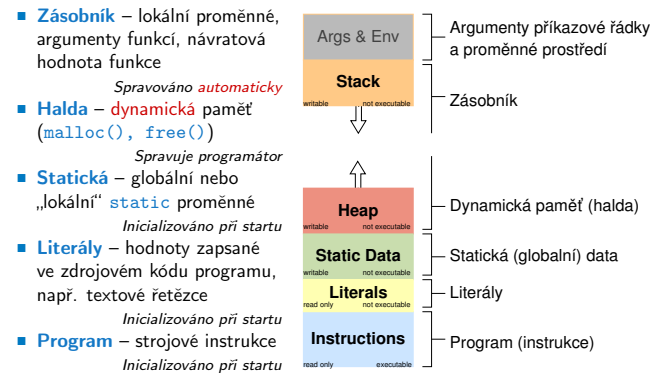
■ **Zásobník** – lokální proměnné, argumenty funkcí, návratová hodnota funkce

*Spravováno automaticky*

■ **Halda** – dynamická paměť (malloc(), free())

*Spravuje programátor*

■ **Statická** – globální nebo „lokální" static proměnné

*Inicializováno při startu*

■ **Literály** – hodnoty zapsané ve zdrojovém kódu programu, např. textové řetězce

*Inicializováno při startu*

■ **Program** – strojové instrukce

*Inicializováno při startu*

Args & Env

Stack
writable not executable

Heap
writable not executable

Static Data
writable not executable

Literals
read only not executable

Instructions
read only executable

Argumenty příkazové řádky a proměnné prostředí

Zásobník

Dynamická paměť (halda)

Statická (globalní) data

Literály

Program (instrukce)